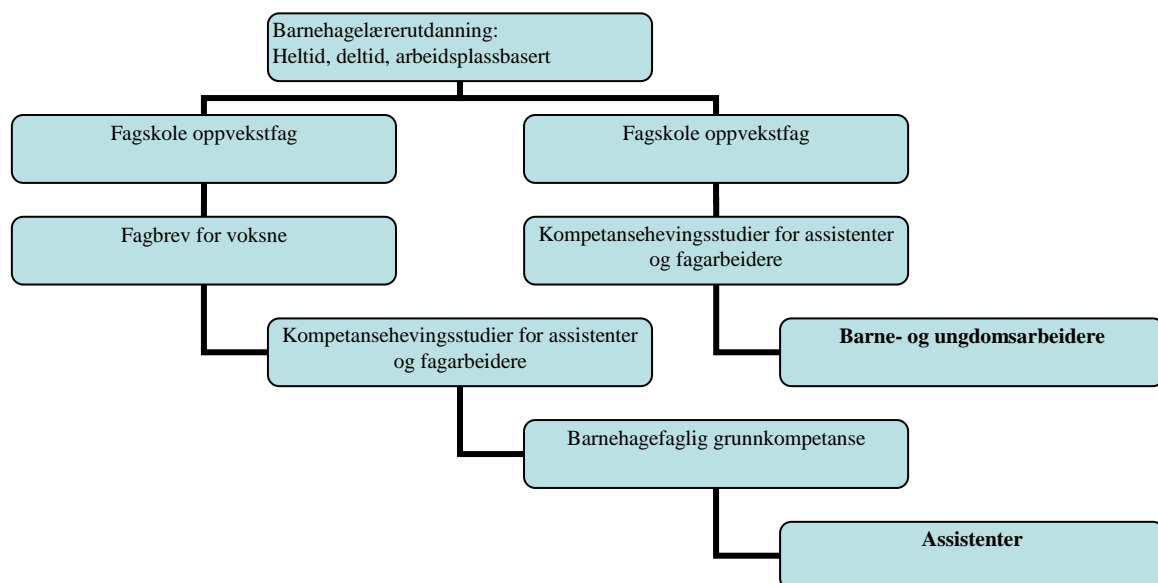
Barnehagelærerutdanning:
Heltid, deltid, arbeidsplassbasert

Fagskole oppvekstfag

Fagskole oppvekstfag

Fagbrev for voksne

Kompetansehevingsstudier for assistenter og fagarbeidere

Kompetansehevingsstudier for assistenter og fagarbeidere

**Barne- og ungdomsarbeidere**

Barnehagefaglig grunnkompetanse

**Assistenter**